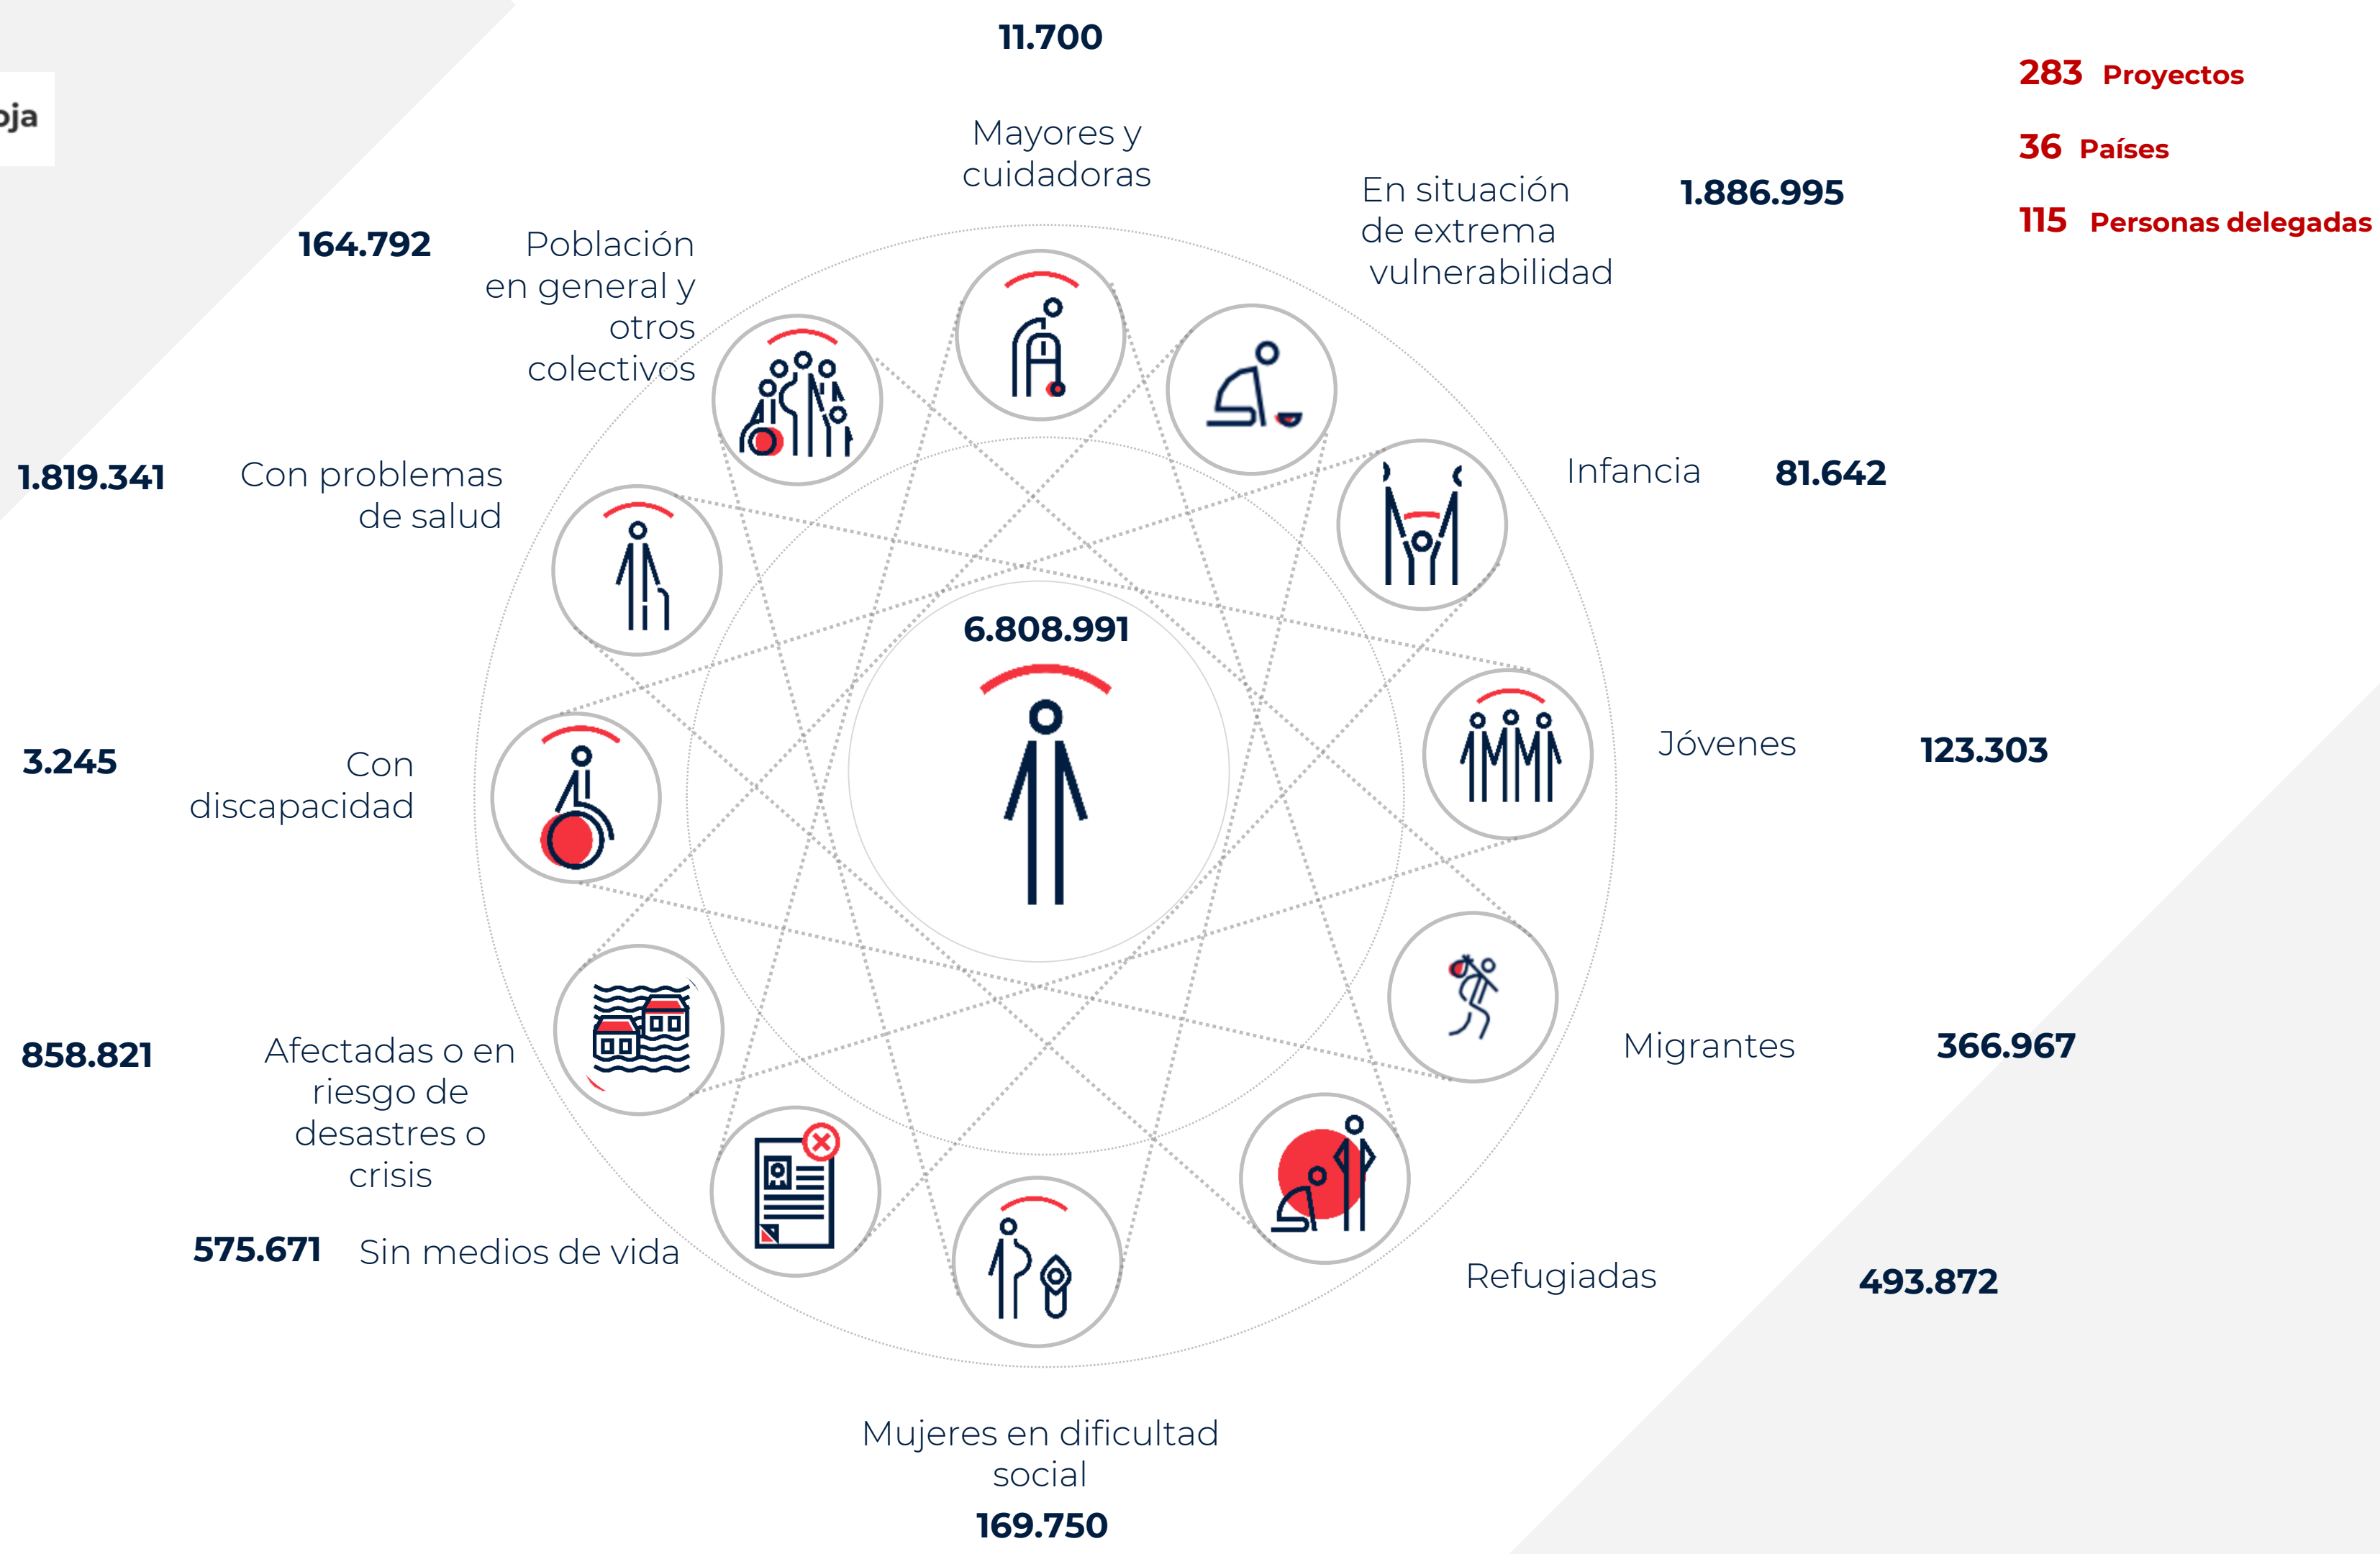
oja

11.700

Mayores y cuidadoras

283 Proyectos

36 Países

115 Personas delegadas

En situación de extrema vulnerabilidad

1.886.995

164.792

Población en general y otros colectivos

1.819.341

Con problemas de salud

Infancia

81.642

6.808.991

Jóvenes

123.303

3.245

Con discapacidad

Migrantes

366.967

858.821

Afectadas o en riesgo de desastres o crisis

575.671

Sin medios de vida

Refugiadas

493.872

Mujeres en dificultad social

169.750